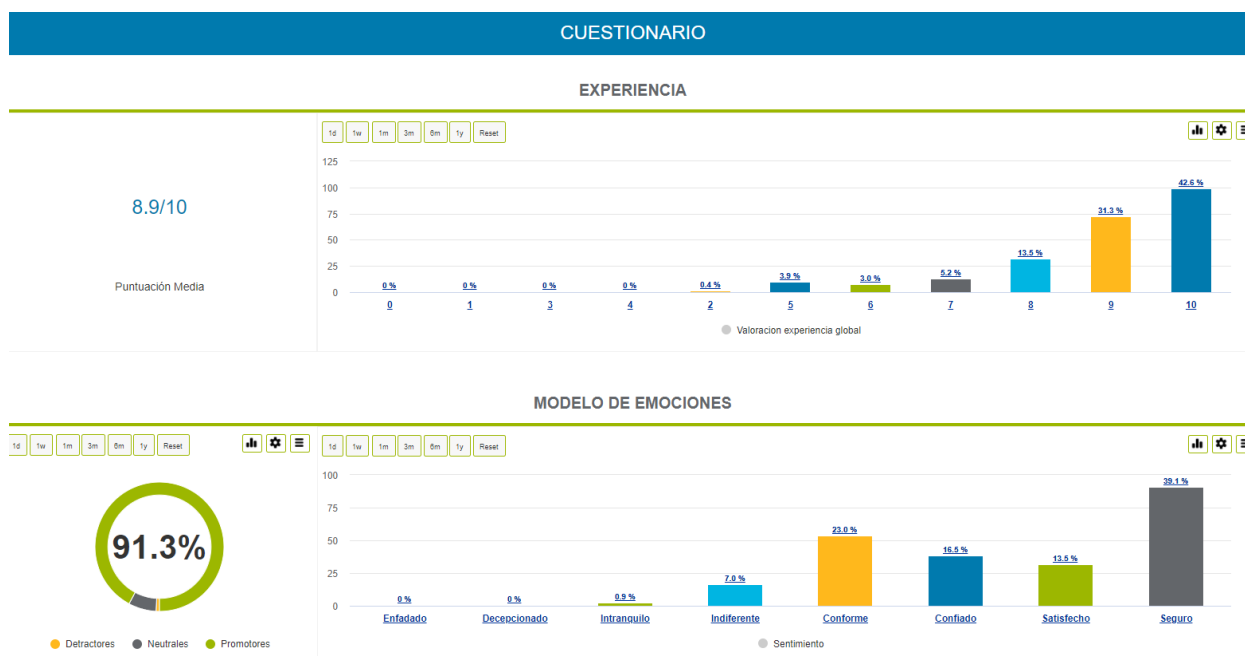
CUESTIONARIO

EXPERIENCIA

1d 1w 1m 3m 6m 1y Reset

8.9/10

Puntuación Media

125
100
75
50
25
0

0 % 0 % 0 % 0 % 0.4 % 3.9 % 3.0 % 5.2 % 13.5 % 31.3 % 42.6 %

0 1 3 4 2 5 6 7 8 9 10

Valoracion experiencia global

MODELO DE EMOCIONES

1d 1w 1m 3m 6m 1y Reset

91.3%

Detractores Neutrales Promotores

1d 1w 1m 3m 6m 1y Reset

100
75
50
25
0

0 % 0 % 0.9 % 7.0 % 23.0 % 16.5 % 13.5 % 39.1 %

Enfadado Decepcionado Intranquilo Indiferente Conforme Confiado Satisfecho Seguro

Sentimiento